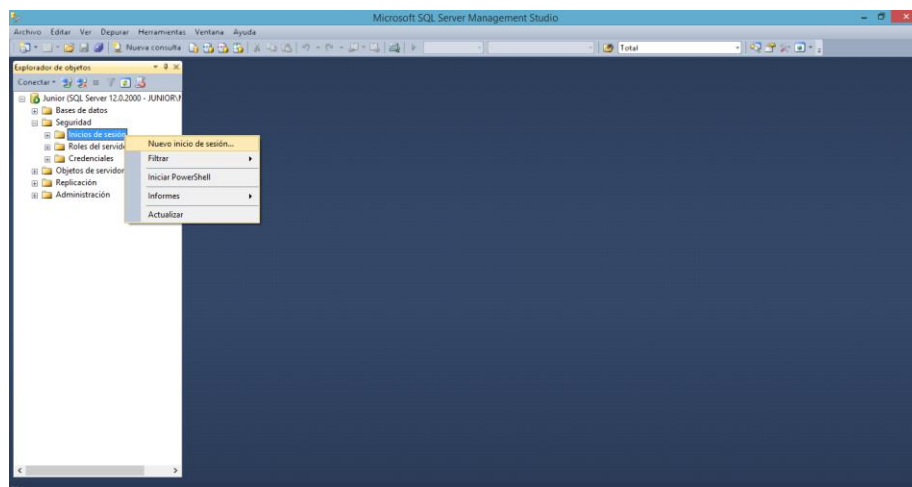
Microsoft SQL Server Management Studio

Archivo Editar Ver Depurar Herramientas Ventana Ayuda

Nueva consulta

Total

Explorador de objetos

Conectar

Junior (SQL Server 12.0.2000 - JUNIOR\

Bases de datos

Seguridad

Inicios de sesión

Roles del servido

Credenciales

Objetos de servidor

Replicación

Administración

Nuevo inicio de sesión...

Filtrar

Iniciar PowerShell

Informes

Actualizar